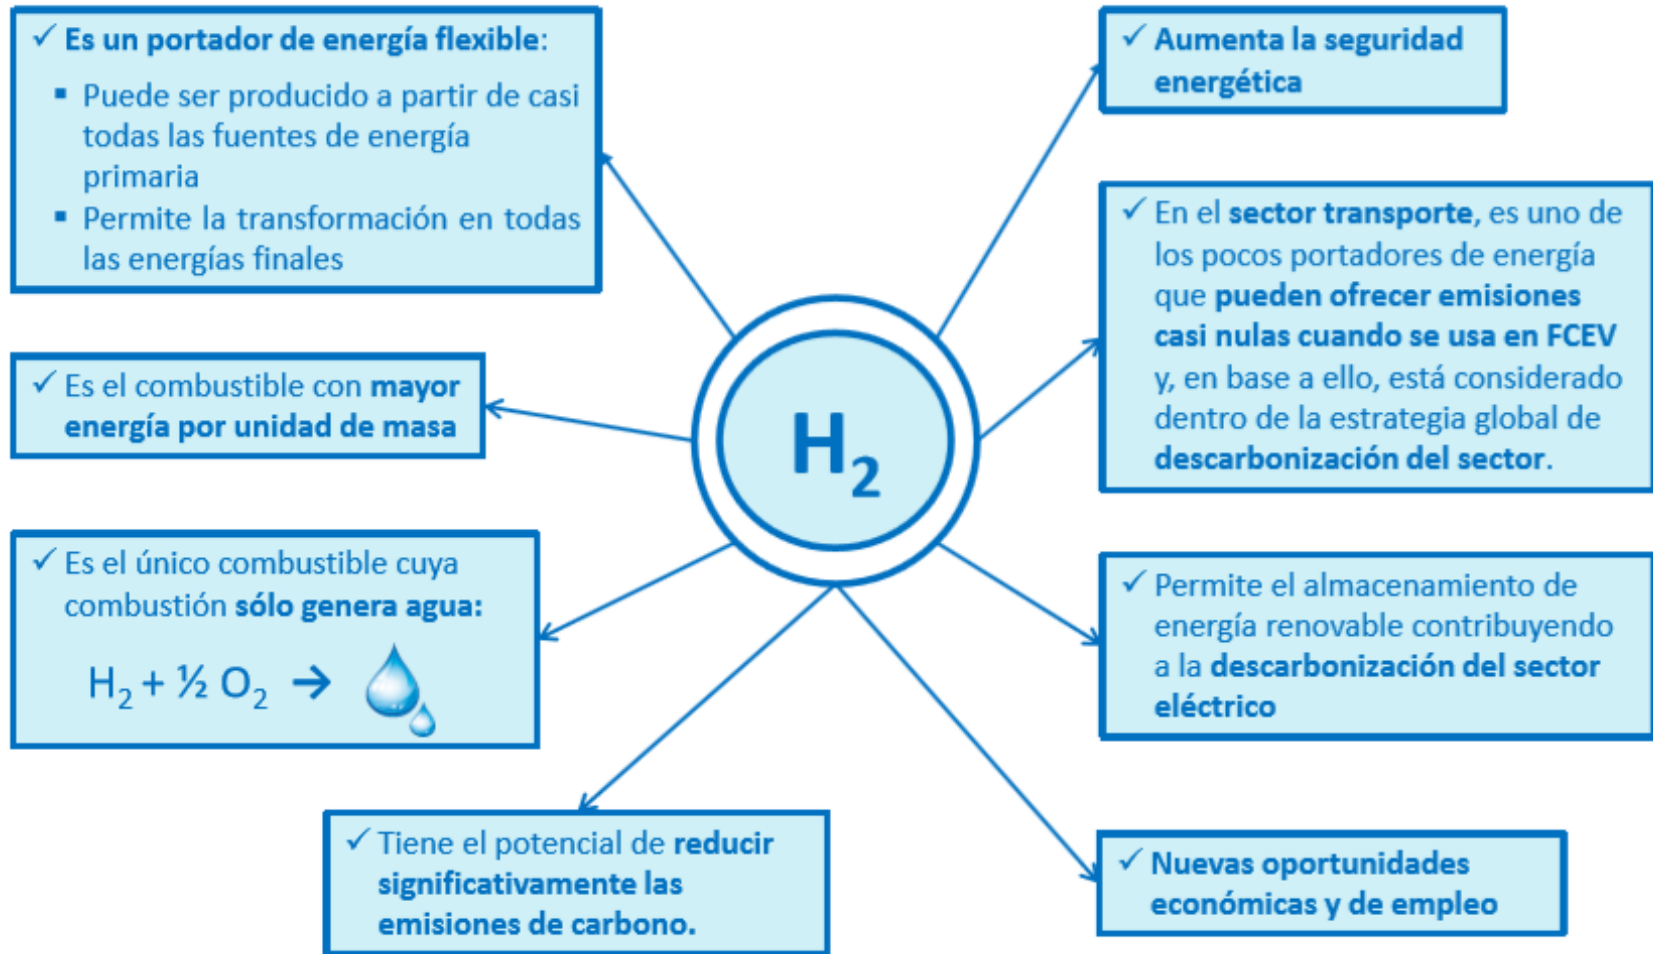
✓ Es un portador de energía flexible:

- Puede ser producido a partir de casi todas las fuentes de energía primaria
- Permite la transformación en todas las energías finales

✓ Es el combustible con mayor energía por unidad de masa

✓ Es el único combustible cuya combustión sólo genera agua:

$H_2 + ½ O_2 \rightarrow$

✓ Tiene el potencial de reducir significativamente las emisiones de carbono.

$H_2$

✓ Aumenta la seguridad energética

✓ En el sector transporte, es uno de los pocos portadores de energía que pueden ofrecer emisiones casi nulas cuando se usa en FCEV y, en base a ello, está considerado dentro de la estrategia global de descarbonización del sector.

✓ Permite el almacenamiento de energía renovable contribuyendo a la descarbonización del sector eléctrico

✓ Nuevas oportunidades económicas y de empleo